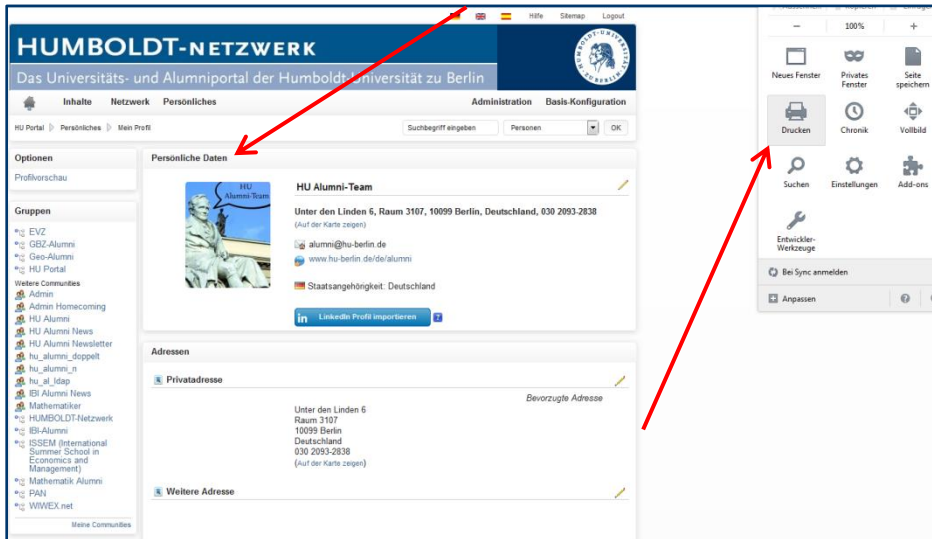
Hilfe Sitemap Logout

HUMBOLDT-NETZWERK
Das Universitäts- und Alumniportal der Humboldt-Universität zu Berlin

Inhalte Netzwerk Persönliches Administration Basis-Konfiguration

HU Portal Persönliches Mein Profil Suchbegriff eingeben Personen OK

Optionen
Profilvorschau

Gruppen
EVZ
GBZ-Alumni
Geo-Alumni
HU Portal
Weitere Communities
Admin
Admin Homecoming
HU Alumni
HU Alumni News
HU Alumni Newsletter
hu_alumni_doppelt
hu_alumni_n
hu_al_ldap
IBI Alumni News
Mathematiker
HUMBOLDT-Netzwerk
IBI-Alumni
ISSEM (International Summer School in Economics and Management)
Mathematik Alumni
PAN
WIWEX.net
Meine Communities

Persönliche Daten

HU Alumni-Team

HU Alumni-Team
Unter den Linden 6, Raum 3107, 10099 Berlin, Deutschland, 030 2093-2838
(Auf der Karte zeigen)
alumni@hu-berlin.de
www.hu-berlin.de/de/alumni
Staatsangehörigkeit: Deutschland
LinkedIn Profil importieren

Adressen
Privatadresse
Bevorzugte Adresse
Unter den Linden 6
Raum 3107
10099 Berlin
Deutschland
030 2093-2838
(Auf der Karte zeigen)

Weitere Adresse

— 100% +
Neues Fenster
Privates Fenster
Seite speichern
Drucken
Chronik
Vollbild
Suchen
Einstellungen
Add-ons
Entwickler-Werkzeuge
Bei Sync anmelden
Anpassen